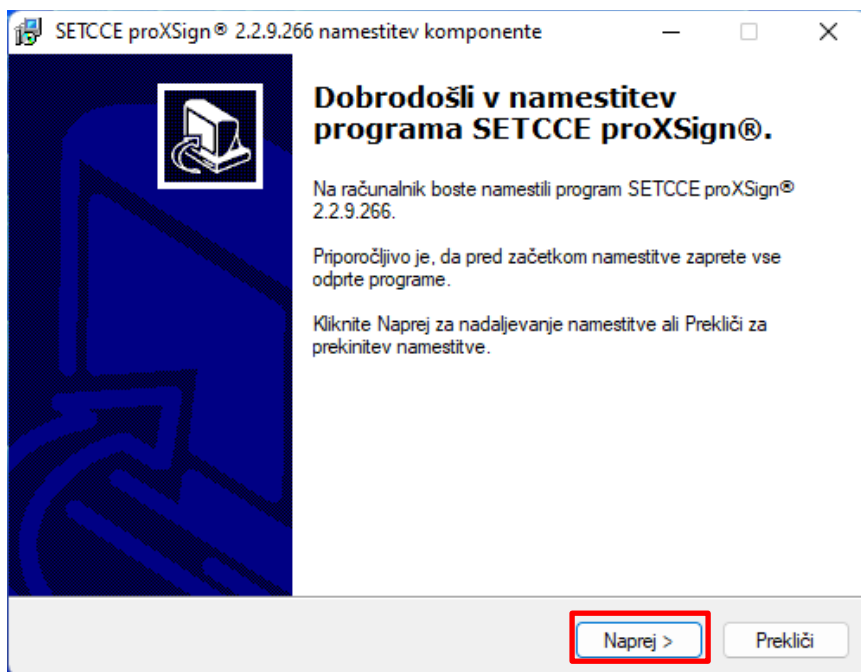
SETCCE proXSign® 2.2.9.266 namestitev komponente

Dobrodošli v namestitev programa SETCCE proXSign®.

Na računalnik boste namestili program SETCCE proXSign® 2.2.9.266.

Priporočljivo je, da pred začetkom namestitve zaprete vse odprte programe.

Kliknite Naprej za nadaljevanje namestitve ali Prekliči za prekinitev namestitve.

Naprej >

Prekliči